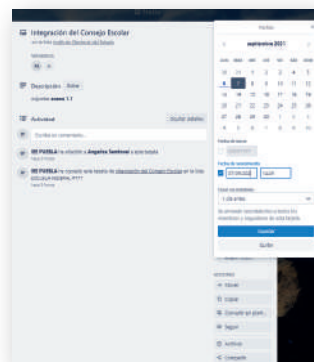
Integración del Consejo Escolar

en la lista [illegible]

MIEMBROS

Descripción Editar

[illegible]

Actividad

Mostrar detalles

Escriba un comentario...

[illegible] ha añadido a Angelica Sandoval a esta tarjeta

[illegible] ha copiado esta tarjeta de Integración del Consejo Escolar en la lista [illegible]

Fechas

septiembre 2021

| | | | | | | |
|---|---|---|---|---|---|---|
| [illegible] | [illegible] | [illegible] | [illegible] | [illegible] | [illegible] | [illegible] |
| 30 | 31 | 1 | 2 | 3 | 4 | 5 |
| 6 | 7 | 8 | 9 | 10 | 11 | 12 |
| 13 | 14 | 15 | 16 | 17 | 18 | 19 |
| 20 | 21 | 22 | 23 | 24 | 25 | 26 |
| 27 | 28 | 29 | 30 | 1 | 2 | 3 |
| 4 | 5 | 6 | 7 | 8 | 9 | 10 |

Fecha de inicio

Fecha de vencimiento

07/09/2021 14:01

Crear un recordatorio

1 día antes

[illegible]

Guardar

Quitar

Mover

Copiar

Convertir en plant...

Seguir

Archivar

Compartir